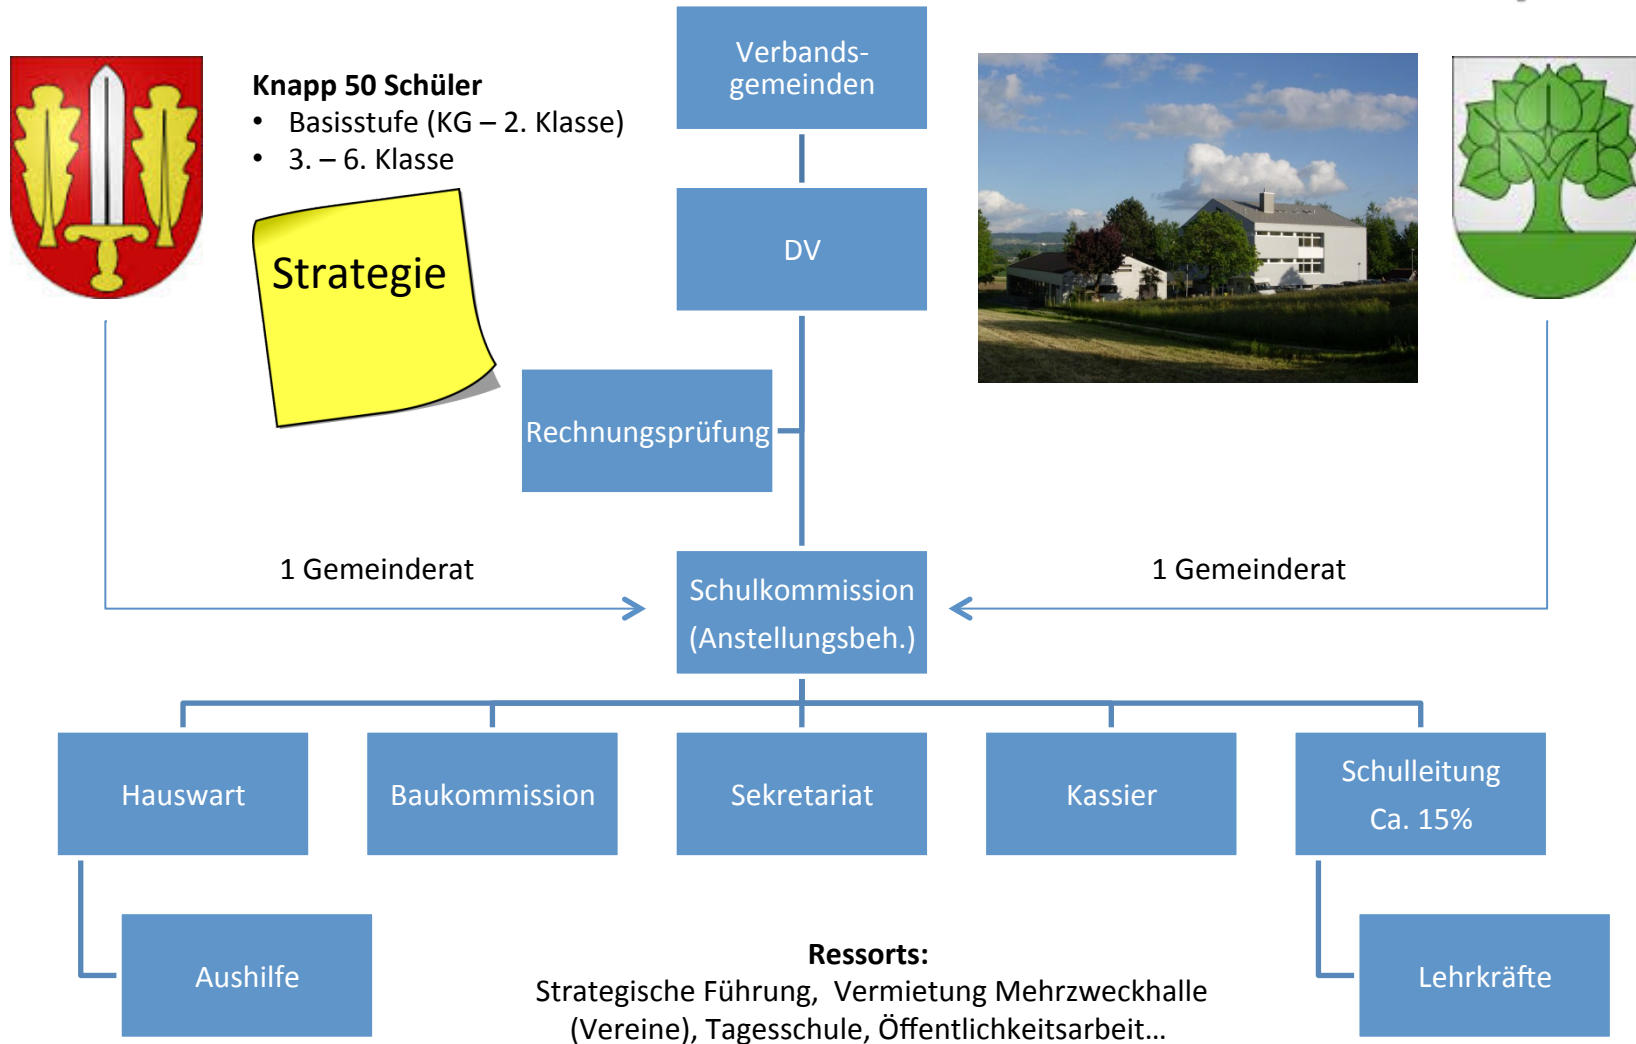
Knapp 50 Schüler
• Basisstufe (KG – 2. Klasse)
• 3. – 6. Klasse

Strategie

Verbandsgemeinden

DV

Rechnungsprüfung

1 Gemeinderat

Schulkommission (Anstellungsbeh.)

1 Gemeinderat

Hauswart

Baukommission

Sekretariat

Kassier

Schulleitung Ca. 15%

Aushilfe

Ressorts:
Strategische Führung, Vermietung Mehrzweckhalle (Vereine), Tagesschule, Öffentlichkeitsarbeit…

Lehrkräfte